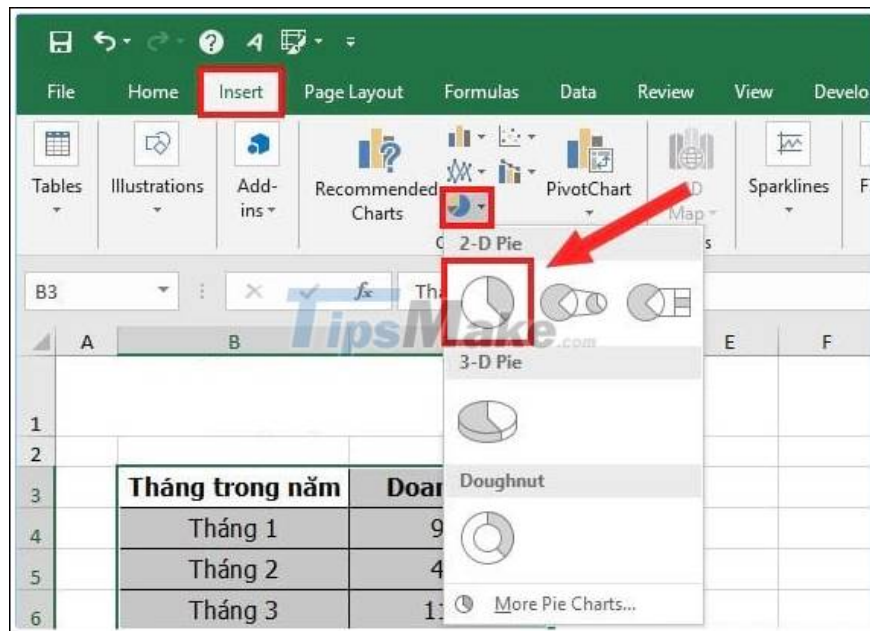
File Home Insert Page Layout Formulas Data Review View Develo

Tables Illustrations Add-ins Recommended Charts PivotChart 3D Map Sparklines F

B3 $f_x$ Thá

2-D Pie

3-D Pie

Doughnut

More Pie Charts...

TipsMake.com

| | A | B | | E | F |
|---|---|---|---|---|---|
| 1 | | | | | |
| 2 | | | | | |
| 3 | | Tháng trong năm | Doan | | |
| 4 | | Tháng 1 | 9 | | |
| 5 | | Tháng 2 | 4 | | |
| 6 | | Tháng 3 | 1 | | |